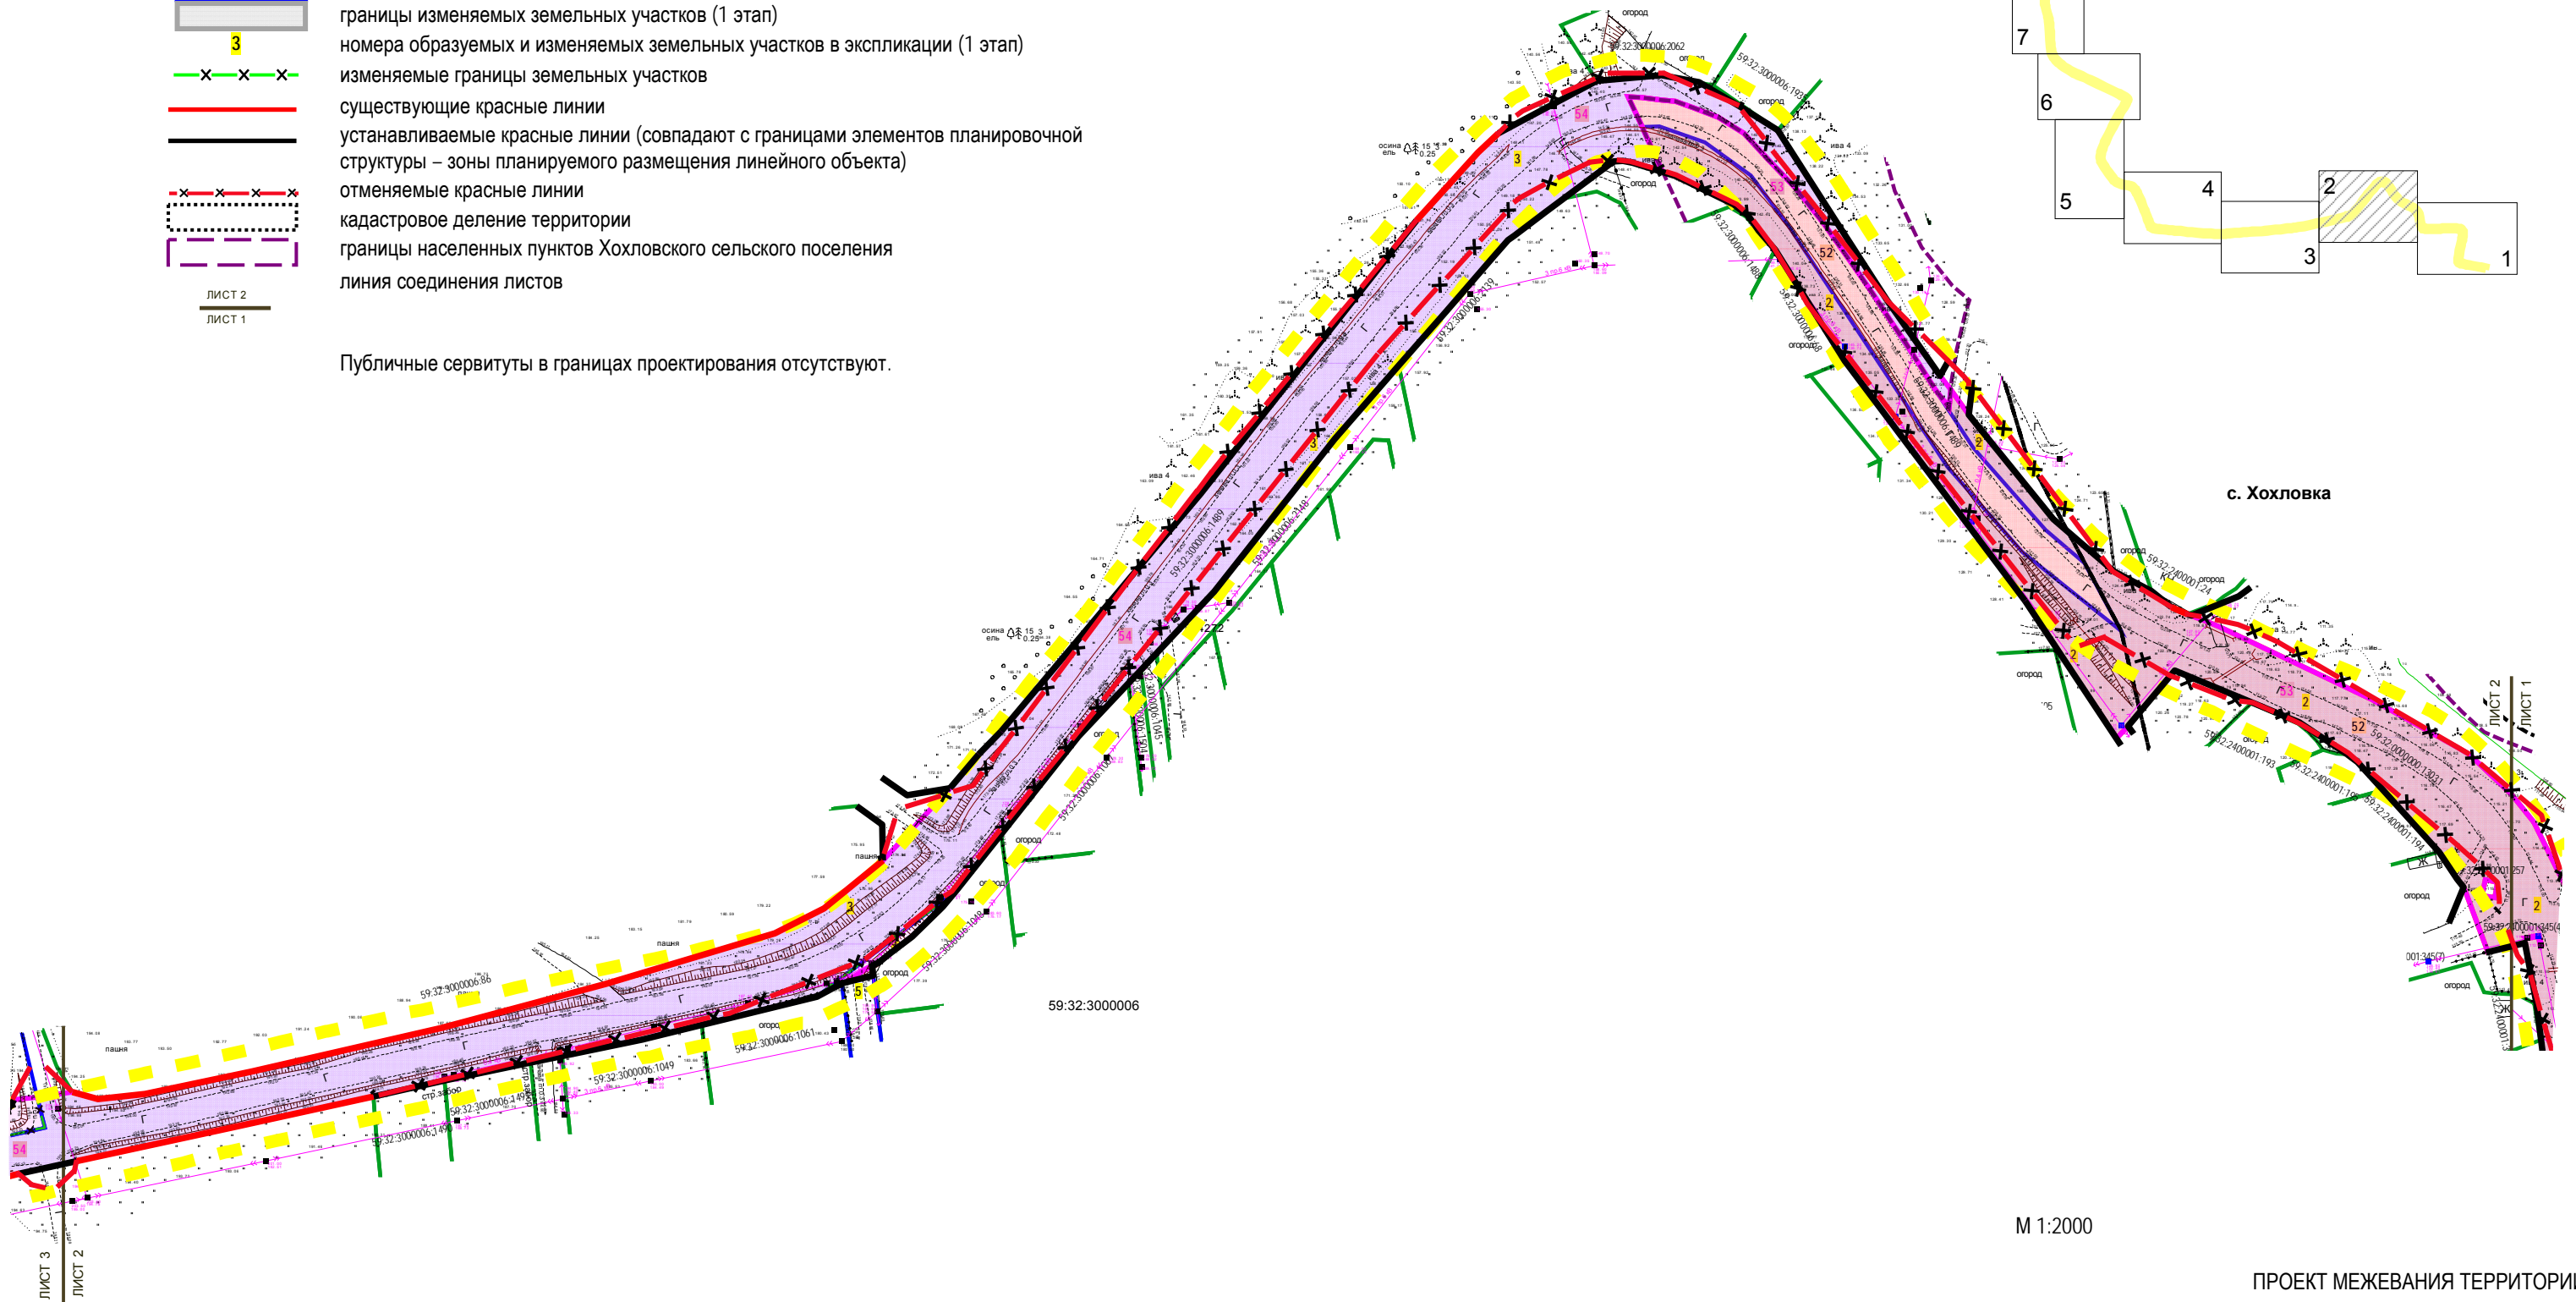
границы изменяемых земельных участков (1 этап)

3 номера образуемых и изменяемых земельных участков в экспликации (1 этап)

изменяемые границы земельных участков

существующие красные линии

устанавливаемые красные линии (совпадают с границами элементов планировочной структуры – зоны планируемого размещения линейного объекта)

отменяемые красные линии

кадастровое деление территории

границы населенных пунктов Хохловского сельского поселения

ЛИСТ 2
ЛИСТ 1
линия соединения листов

Публичные сервитуты в границах проектирования отсутствуют.

7
6
5
4
2
3
1

с. Хохловка

59:32:3000006:2062
59:32:3000006:1937
59:32:3000006:1469
59:32:3000006:1045
59:32:3000006:86
59:32:3000006:1061
59:32:3000006:1049
59:32:3000006:1492
59:32:2400001:24
59:32:2400001:193
59:32:2400001:194
59:32:3000006

54
53
52
3
2
5

огород
пашня
осина
ель
ива 4

ЛИСТ 2
ЛИСТ 1
ЛИСТ 3
ЛИСТ 2

М 1:2000

ПРОЕКТ МЕЖЕВАНИЯ ТЕРРИТОРИ